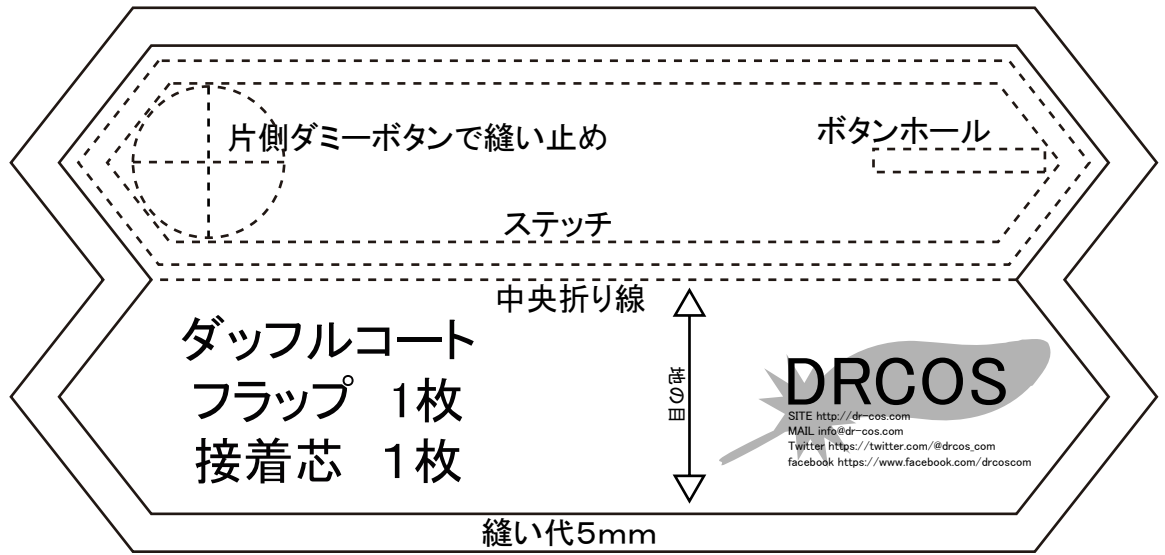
片側ダミーボタンで縫い止め

ボタンホール

ステッチ

中央折り線

ダッフルコート
フラップ 1枚
接着芯 1枚

地の目

DRCOS
SITE http://dr-cos.com
MAIL info@dr-cos.com
Twitter https://twitter.com/@drcos_com
facebook https://www.facebook.com/drcoscom

縫い代5mm